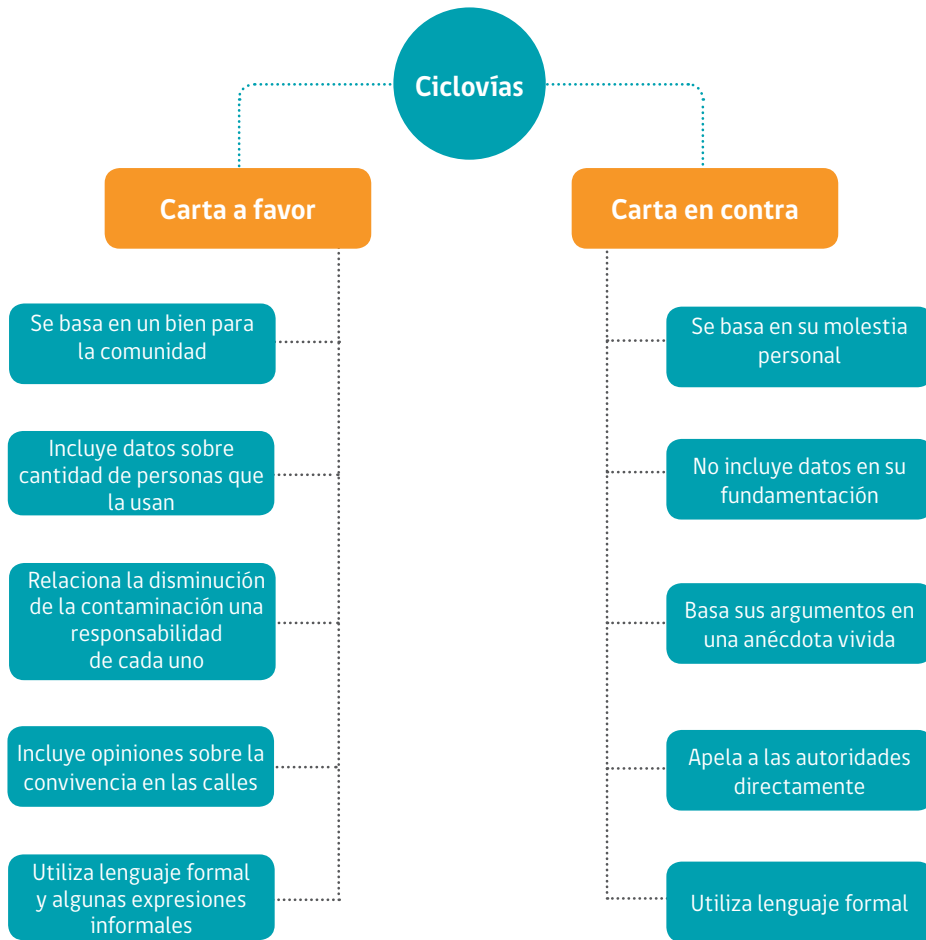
Ciclovías

Carta a favor

Se basa en un bien para la comunidad

Incluye datos sobre cantidad de personas que la usan

Relaciona la disminución de la contaminación una responsabilidad de cada uno

Incluye opiniones sobre la convivencia en las calles

Utiliza lenguaje formal y algunas expresiones informales

Carta en contra

Se basa en su molestia personal

No incluye datos en su fundamentación

Basa sus argumentos en una anécdota vivida

Apela a las autoridades directamente

Utiliza lenguaje formal